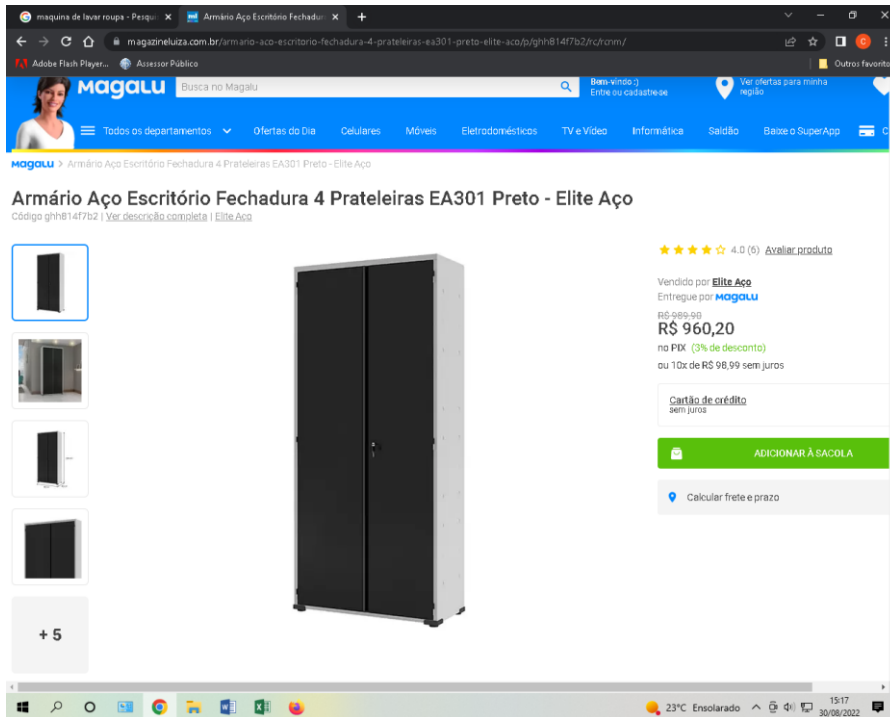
maquina de lavar roupa - Pesqui ×
Armário Aço Escritório Fechadu ×
+

magazineluiza.com.br/armario-aco-escritorio-fechadura-4-prateleiras-ea301-preto-elite-aco/p/ghh814f7b2/rc/rcnm/

Adobe Flash Player... Assessor Público Outros favoritos

Magalu Busca no Magalu
Bem-vindo :) Entre ou cadastre-se
Ver ofertas para minha região

Todos os departamentos Ofertas do Dia Celulares Móveis Eletrodomésticos TV e Vídeo Informática Saldão Baixe o SuperApp

Magalu > Armário Aço Escritório Fechadura 4 Prateleiras EA301 Preto - Elite Aço

Armário Aço Escritório Fechadura 4 Prateleiras EA301 Preto - Elite Aço
Código ghh814f7b2 | Ver descrição completa | Elite Aço

+ 5

4.0 (6) Avaliar produto

Vendido por Elite Aço
Entregue por Magalu
R$ 989,90
R$ 960,20
no PIX (3% de desconto)
ou 10x de R$ 98,99 sem juros

Cartão de crédito
sem juros

ADICIONAR À SACOLA

Calcular frete e prazo

23°C Ensolarado 15:17 30/08/2022